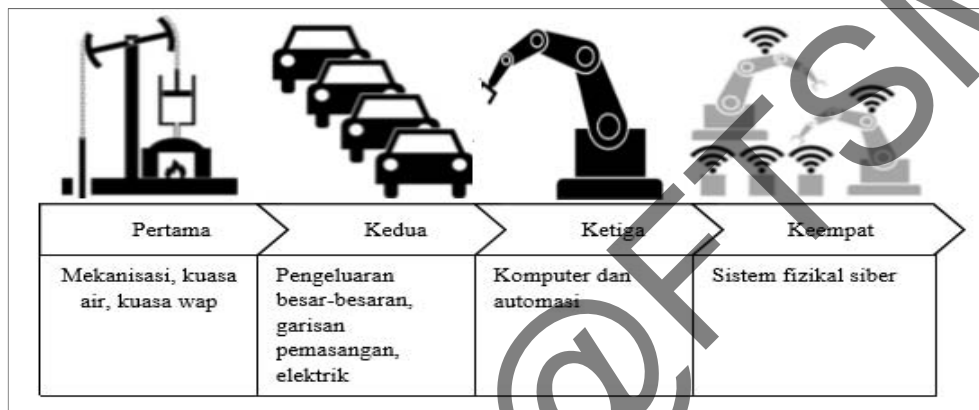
| Pertama | Kedua | Ketiga | Keempat |
|---|---|---|---|
| Mekanisasi, kuasa air, kuasa wap | Pengeluaran besar-besaran, garisan pemasangan, elektrik | Komputer dan automasi | Sistem fizikal siber |

@FTSM